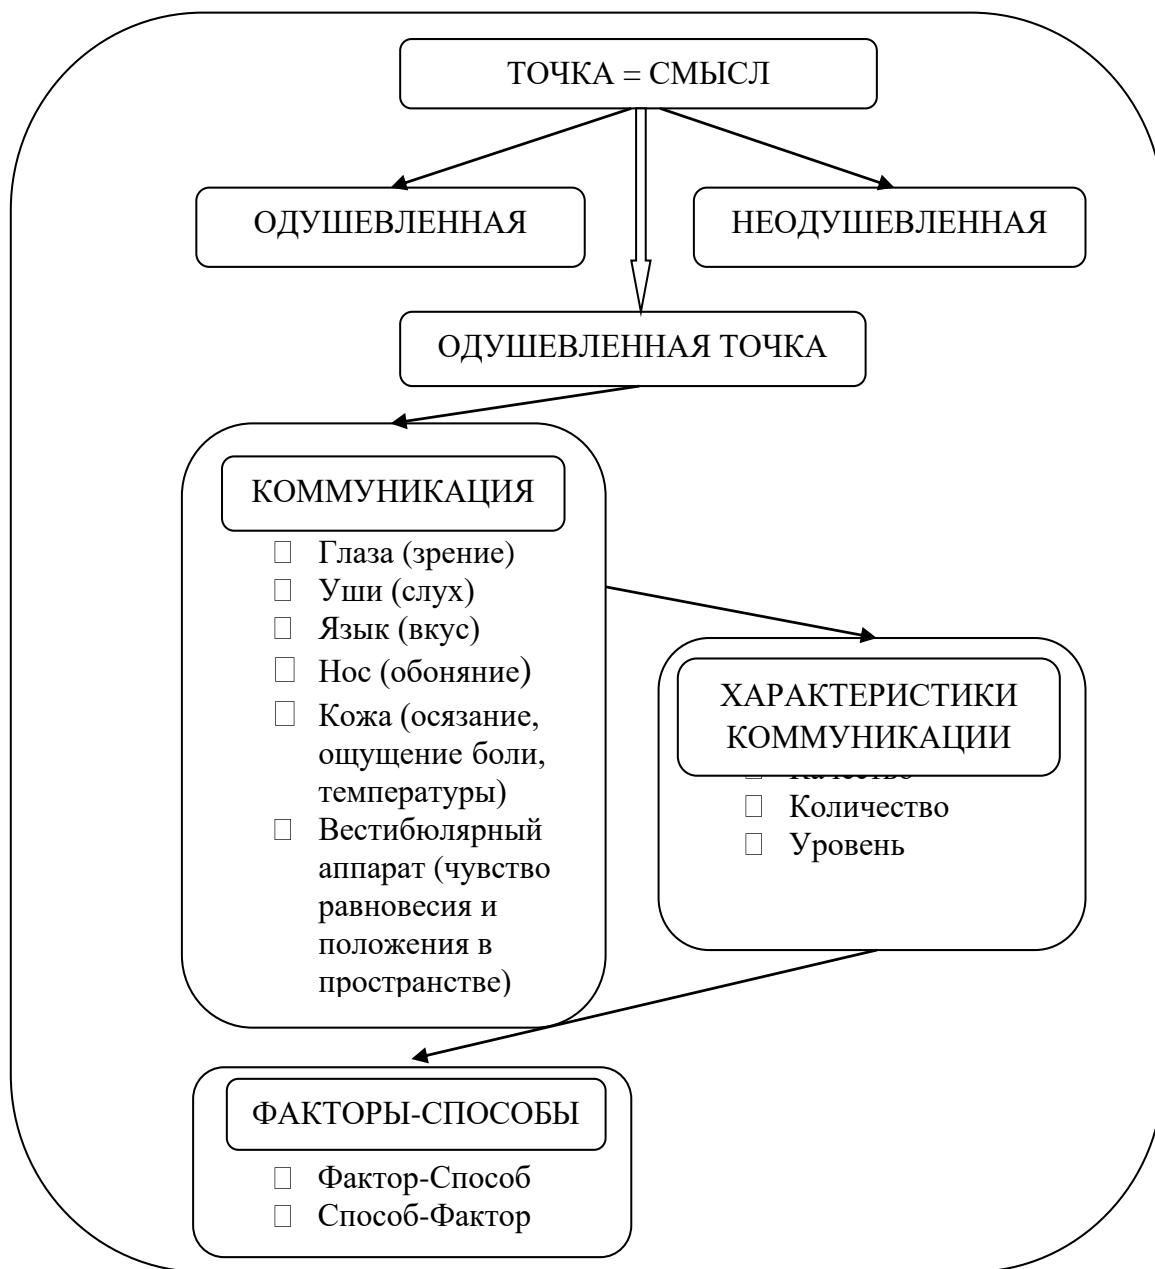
ТОЧКА = СМЫСЛ

ОДУШЕВЛЕННАЯ

НЕОДУШЕВЛЕННАЯ

ОДУШЕВЛЕННАЯ ТОЧКА

КОММУНИКАЦИЯ

- Глаза (зрение)
- Уши (слух)
- Язык (вкус)
- Нос (обоняние)
- Кожа (осязание, ощущение боли, температуры)
- Вестибюлярный аппарат (чувство равновесия и положения в пространстве)

ХАРАКТЕРИСТИКИ КОММУНИКАЦИИ

- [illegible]
- Количество
- Уровень

ФАКТОРЫ-СПОСОБЫ

- Фактор-Способ
- Способ-Фактор